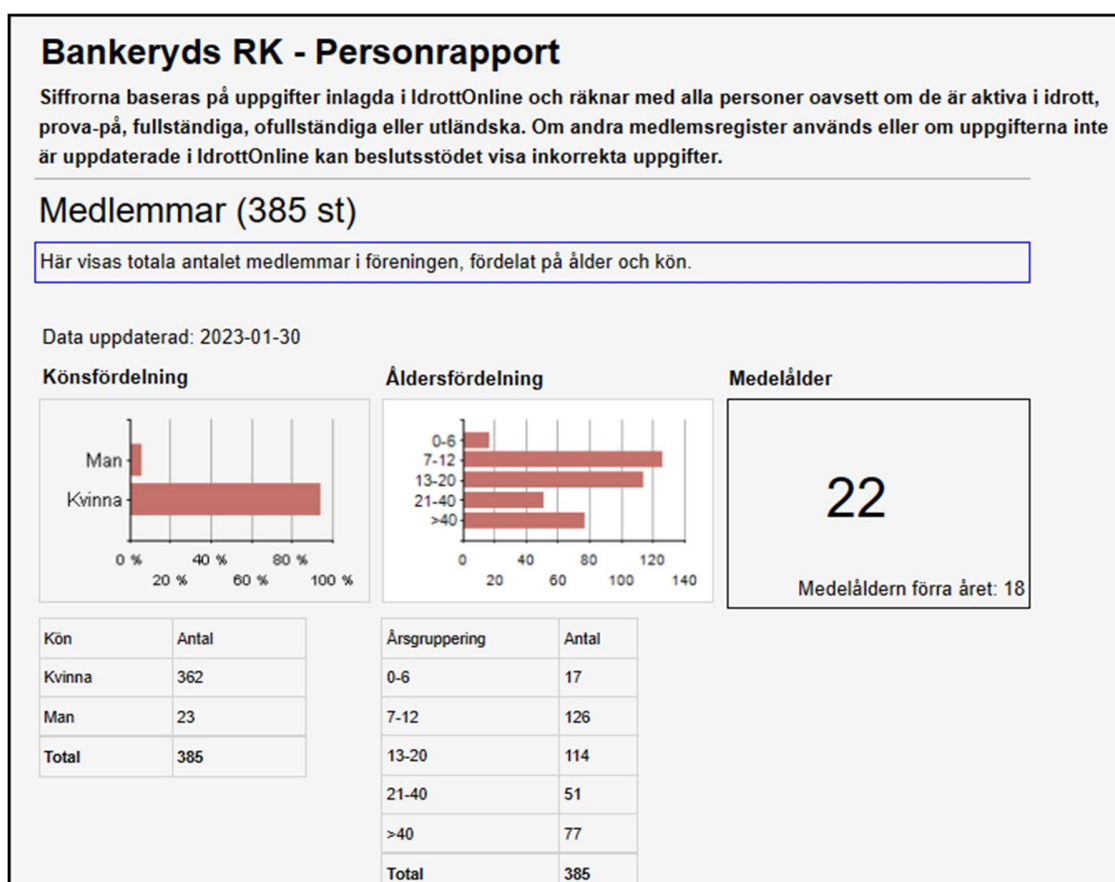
# Bankeryds RK - Personrapport

**Siffrorna baseras på uppgifter inlagda i IdrottOnline och räknar med alla personer oavsett om de är aktiva i idrott, prova-på, fullständiga, ofullständiga eller utländska. Om andra medlemsregister används eller om uppgifterna inte är uppdaterade i IdrottOnline kan beslutsstödet visa inkorrekta uppgifter.**

Medlemmar (385 st)

Här visas totala antalet medlemmar i föreningen, fördelat på ålder och kön.

Data uppdaterad: 2023-01-30

**Könsfördelning**

Man
Kvinna
0 % 20 % 40 % 60 % 80 % 100 %

**Åldersfördelning**

0-6
7-12
13-20
21-40
>40
0 20 40 60 80 100 120 140

**Medelålder**

22

Medelåldern förra året: 18

| Kön | Antal |
|---|---|
| Kvinna | 362 |
| Man | 23 |
| **Total** | **385** |

| Årsgruppering | Antal |
|---|---|
| 0-6 | 17 |
| 7-12 | 126 |
| 13-20 | 114 |
| 21-40 | 51 |
| >40 | 77 |
| **Total** | **385** |